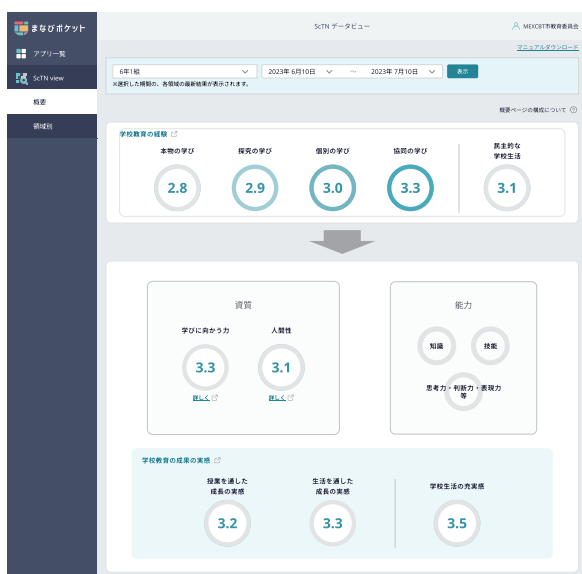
まなびポケット

アプリ一覧

ScTN view

概要

領域別

ScTN データビュー

MEXCBT市教育委員会

マニュアルダウンロード

6年1組

2023年 6月10日 ~ 2023年 7月10日

表示

※選択した期間の、各領域の最新結果が表示されます。

概要ページの構成について ?

学校教育の経験

本物の学び 2.8

探究の学び 2.9

個別の学び 3.0

協同の学び 3.3

民主的な学校生活 3.1

資質

学びに向かう力 3.3

詳しく

人間性 3.1

詳しく

能力

知識

技能

思考力・判断力・表現力等

学校教育の成果の実感

授業を通した成長の実感 3.2

生活を通した成長の実感 3.3

学校生活の充実感 3.5